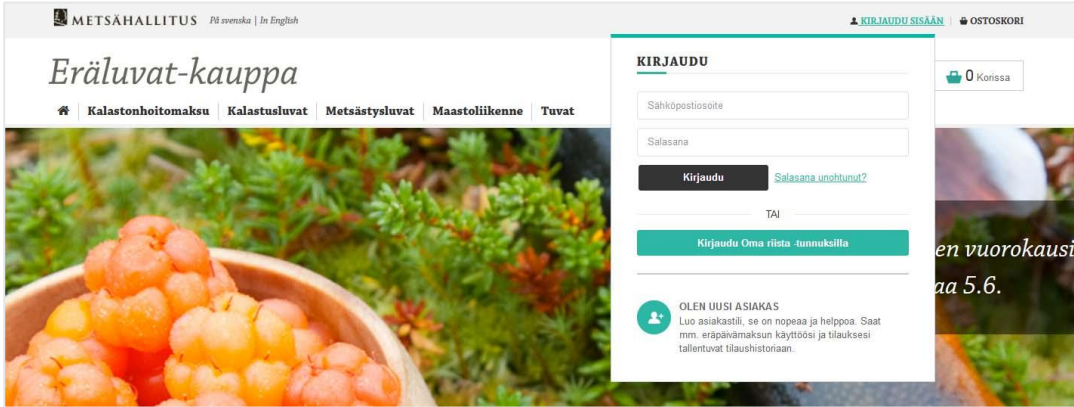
METSÄHALLITUS På svenska | In English

KIRJAUDU SISÄÄN | OSTOSKORI

Eräluvat-kauppa

0 Korissa

Kalastonhoitomaksu | Kalastusluvat | Metsästysluvat | Maastoliikenne | Tuvat

KIRJAUDU

Sähköpostiosoite

Salasana

Kirjaudu

Salasana unohtunut?

TAI

Kirjaudu Oma riista -tunnuksilla

OLEN UUSI ASIAKAS

Luo asiakastili, se on nopeaa ja helppoa. Saat mm. eräpäivämaksun käyttöösi ja tilauksesi tallentuvat tilaushistoriaan.

en vuorokausi

aa 5.6.